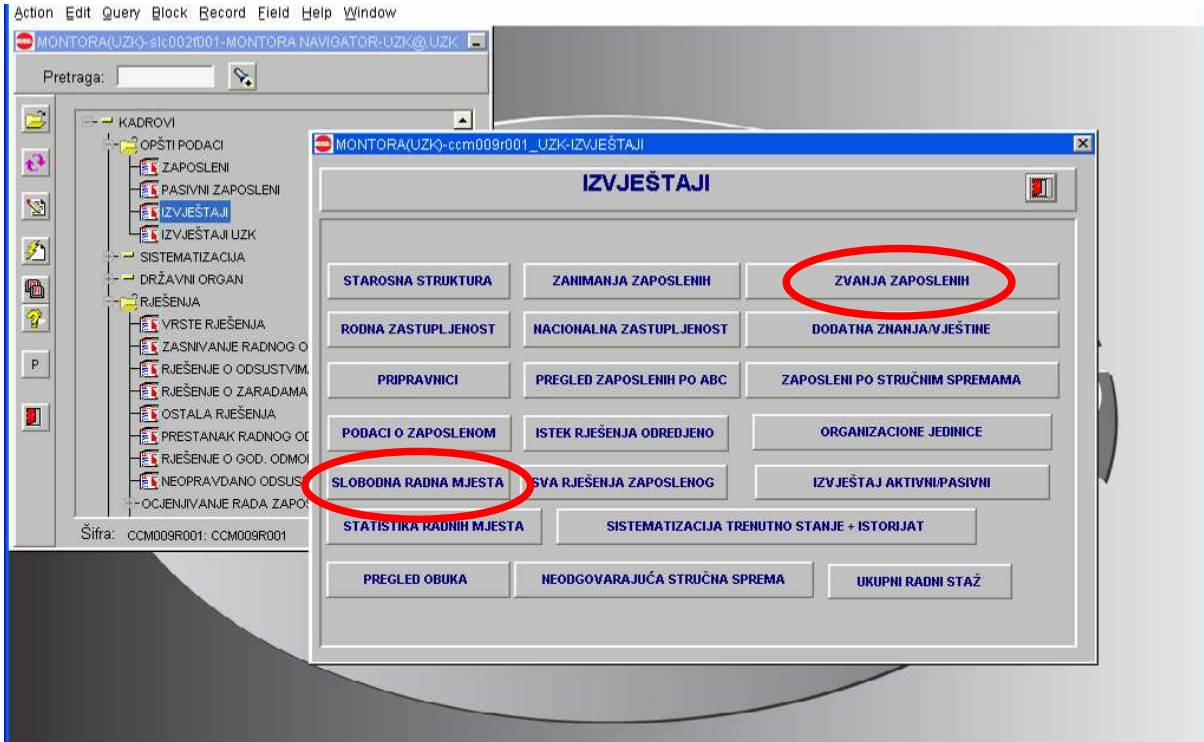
Action Edit Query Block Record Field Help Window

MONTORA(UZK)-slc002f001-MONTORA NAVIGATOR-UZK@UZK

Pretraga:

P

KADROVI
OPŠTI PODACI
ZAPOSLENI
PASIVNI ZAPOSLENI
IZVJEŠTAJI
IZVJEŠTAJI UZK
SISTEMATIZACIJA
DRŽAVNI ORGAN
RJEŠENJA
VRSTE RJEŠENJA
ZASNIVANJE RADNOG O
RJEŠENJE O ODSUSTVIM
RJEŠENJE O ZARADAMA
OSTALA RJEŠENJA
PRESTANAK RADNOG OD
RJEŠENJE O GOD. ODMO
NEOPRAVDANO ODSUS
OCJENJIVANJE RADA ZAPOS

Šifra: CCM009R001: CCM009R001

MONTORA(UZK)-ccm009r001_UZK-IZVJEŠTAJI

IZVJEŠTAJI

| STAROSNA STRUKTURA | ZANIMANJA ZAPOSLENIH | ZVANJA ZAPOSLENIH |
|---|---|---|
| RODNA ZASTUPLJENOST | NACIONALNA ZASTUPLJENOST | DODATNA ZNANJA/VJEŠTINE |
| PRIPRAVNICI | PREGLED ZAPOSLENIH PO ABC | ZAPOSLENI PO STRUČNIM SPREMAMA |
| PODACI O ZAPOSLENOM | ISTEK RJEŠENJA ODREDJENO | ORGANIZACIONE JEDINICE |
| SLOBODNA RADNA MJESTA | SVA RJEŠENJA ZAPOSLENOG | IZVJEŠTAJ AKTIVNI/PASIVNI |
| STATISTIKA RADNIH MJESTA | SISTEMATIZACIJA TRENUTNO STANJE + ISTORIJAT | |
| PREGLED OBUKA | NEODGOVARAJUĆA STRUČNA SPREMA | UKUPNI RADNI STAŽ |